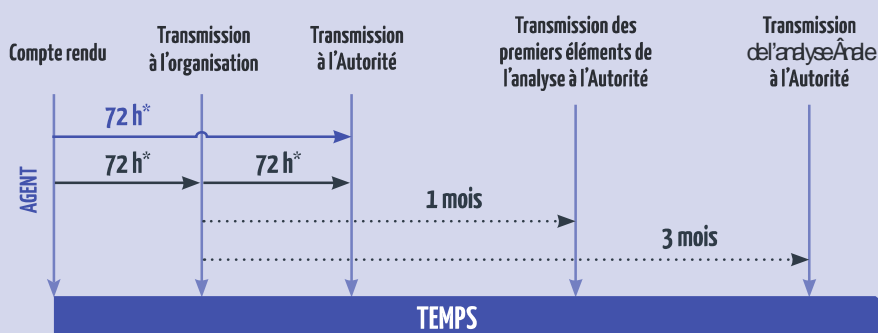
Compte rendu

Transmission à l'organisation

Transmission à l'Autorité

Transmission des premiers éléments de l'analyse à l'Autorité

Transmission del'analyseÂnale à l'Autorité

AGENT

72 h*

72 h*

72 h*

1 mois

3 mois

TEMPS